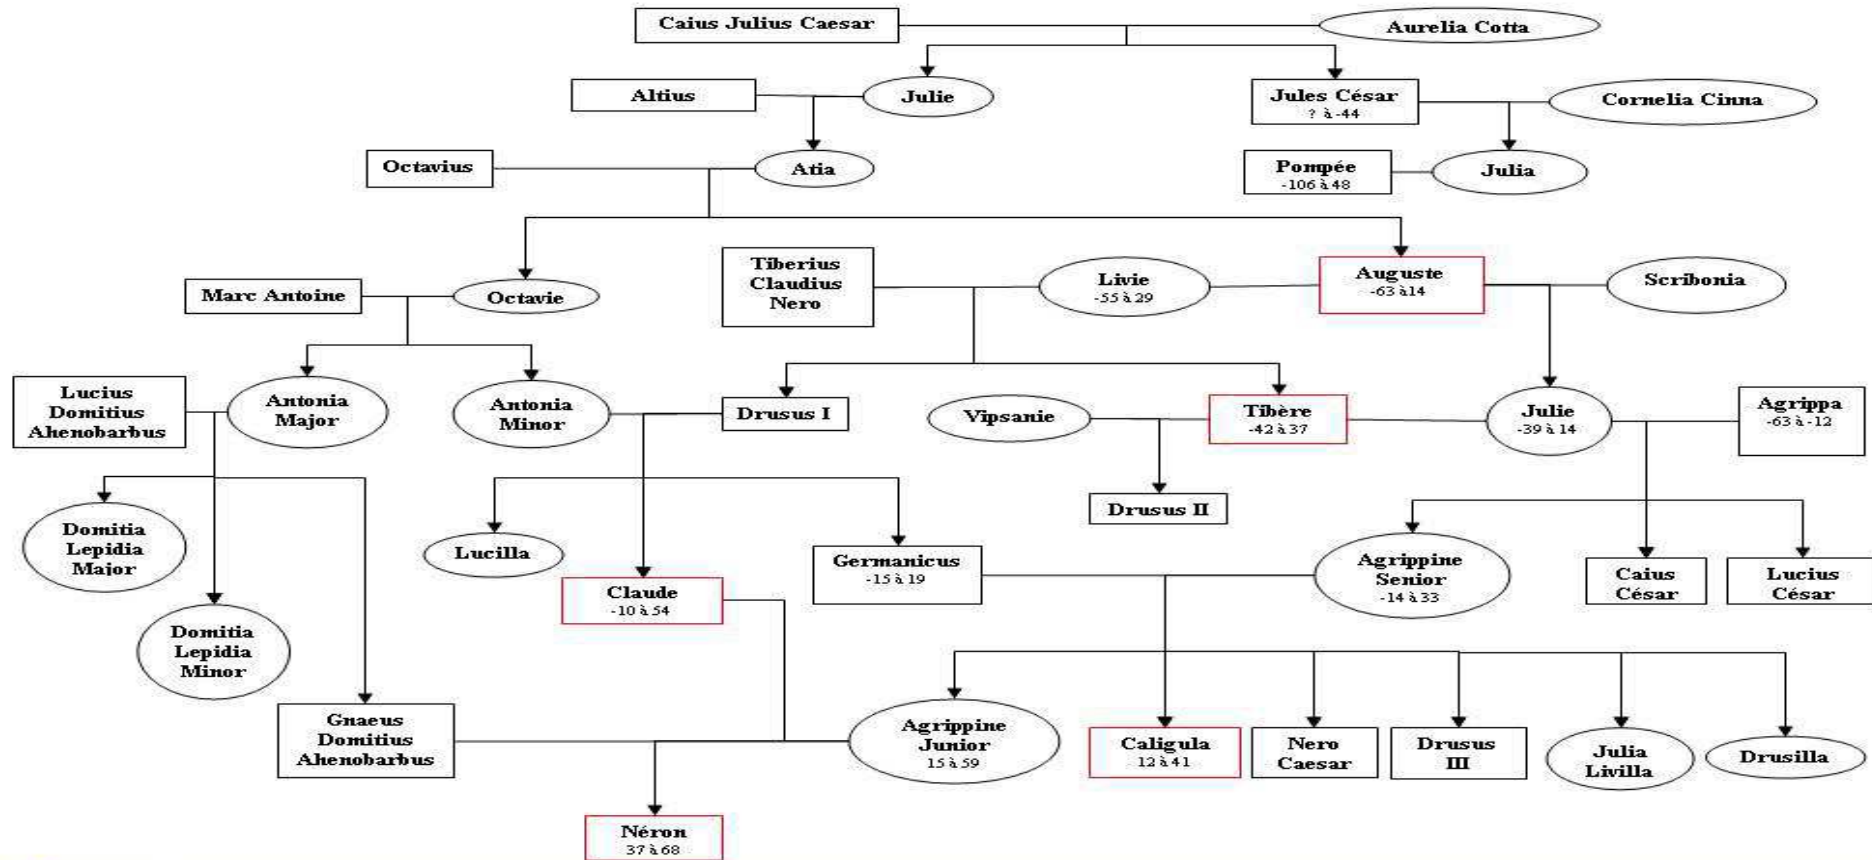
Caius Julius Caesar
Aurelia Cotta
Altius
Julie
Jules César
? à -44
Cornelia Cinna
Octavius
Atia
Pompée
-106 à 48
Julia
Tiberius Claudius Nero
Livie
-55 à 29
Auguste
-63 à 14
Scribonia
Marc Antoine
Octavie
Lucius Domitius Ahenobarbus
Antonia Major
Antonia Minor
Drusus I
Vipsanie
Tibère
-42 à 37
Julie
-39 à 14
Agrippa
-63 à -12
Drusus II
Domitia Lepidia Major
Lucilla
Germanicus
-15 à 19
Agrippine Senior
-14 à 33
Caius César
Lucius César
Claude
-10 à 54
Domitia Lepidia Minor
Gnaeus Domitius Ahenobarbus
Agrippine Junior
15 à 59
Caligula
12 à 41
Nero Caesar
Drusus III
Julia Livilla
Drusilla
Néron
37 à 68